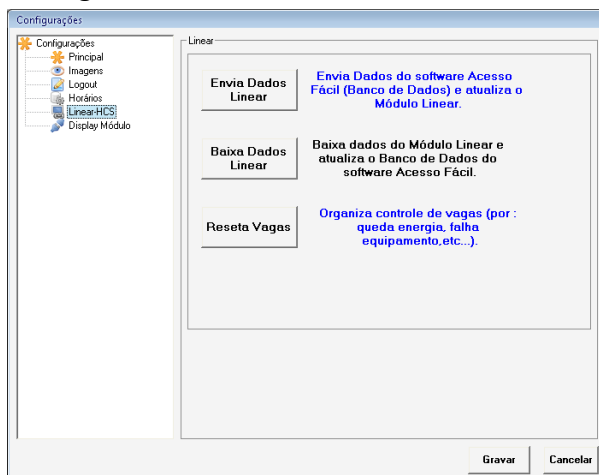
Configurações

Configurações
Principal
Imagens
Logout
Horários
Linear-HCS
Display Módulo

Linear

Envia Dados Linear

Envia Dados do software Acesso Fácil (Banco de Dados) e atualiza o Módulo Linear.

Baixa Dados Linear

Baixa dados do Módulo Linear e atualiza o Banco de Dados do software Acesso Fácil.

Reseta Vagas

Organiza controle de vagas (por : queda energia, falha equipamento,etc...).

Gravar

Cancelar